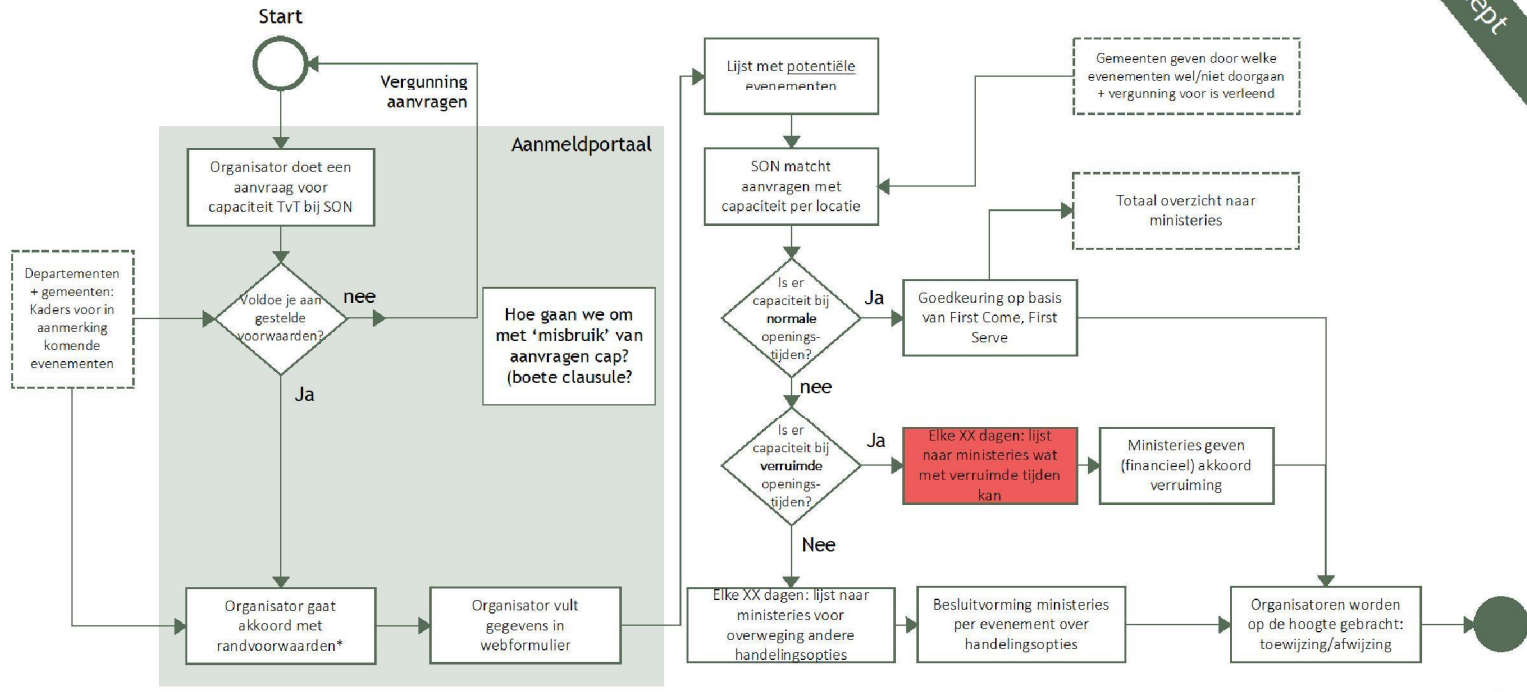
Start

Vergunning aanvragen

Aanmeldportaal

Organisator doet een aanvraag voor capaciteit TvT bij SON

Departementen + gemeenten: Kaders voor in aanmerking komende evenementen

Voldoe je aan gestelde voorwaarden?

nee

Ja

Hoe gaan we om met 'misbruik' van aanvragen cap? (boete clausule?

Organisator gaat akkoord met randvoorwaarden*

Organisator vult gegevens in webformulier

Lijst met potentiële evenementen

Gemeenten geven door welke evenementen wel/niet doorgaan + vergunning voor is verleend

SON matcht aanvragen met capaciteit per locatie

Totaal overzicht naar ministeries

Is er capaciteit bij normale openingstijden?

Ja

Goedkeuring op basis van First Come, First Serve

nee

Is er capaciteit bij verruimde openingstijden?

Ja

Elke XX dagen: lijst naar ministeries wat met verruimde tijden kan

Ministeries geven (financieel) akkoord verruiming

Nee

Elke XX dagen: lijst naar ministeries voor overweging andere handelingsopties

Besluitvorming ministeries per evenement over handelingsopties

Organisatoren worden op de hoogte gebracht: toewijzing/afwijzing

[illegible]ept